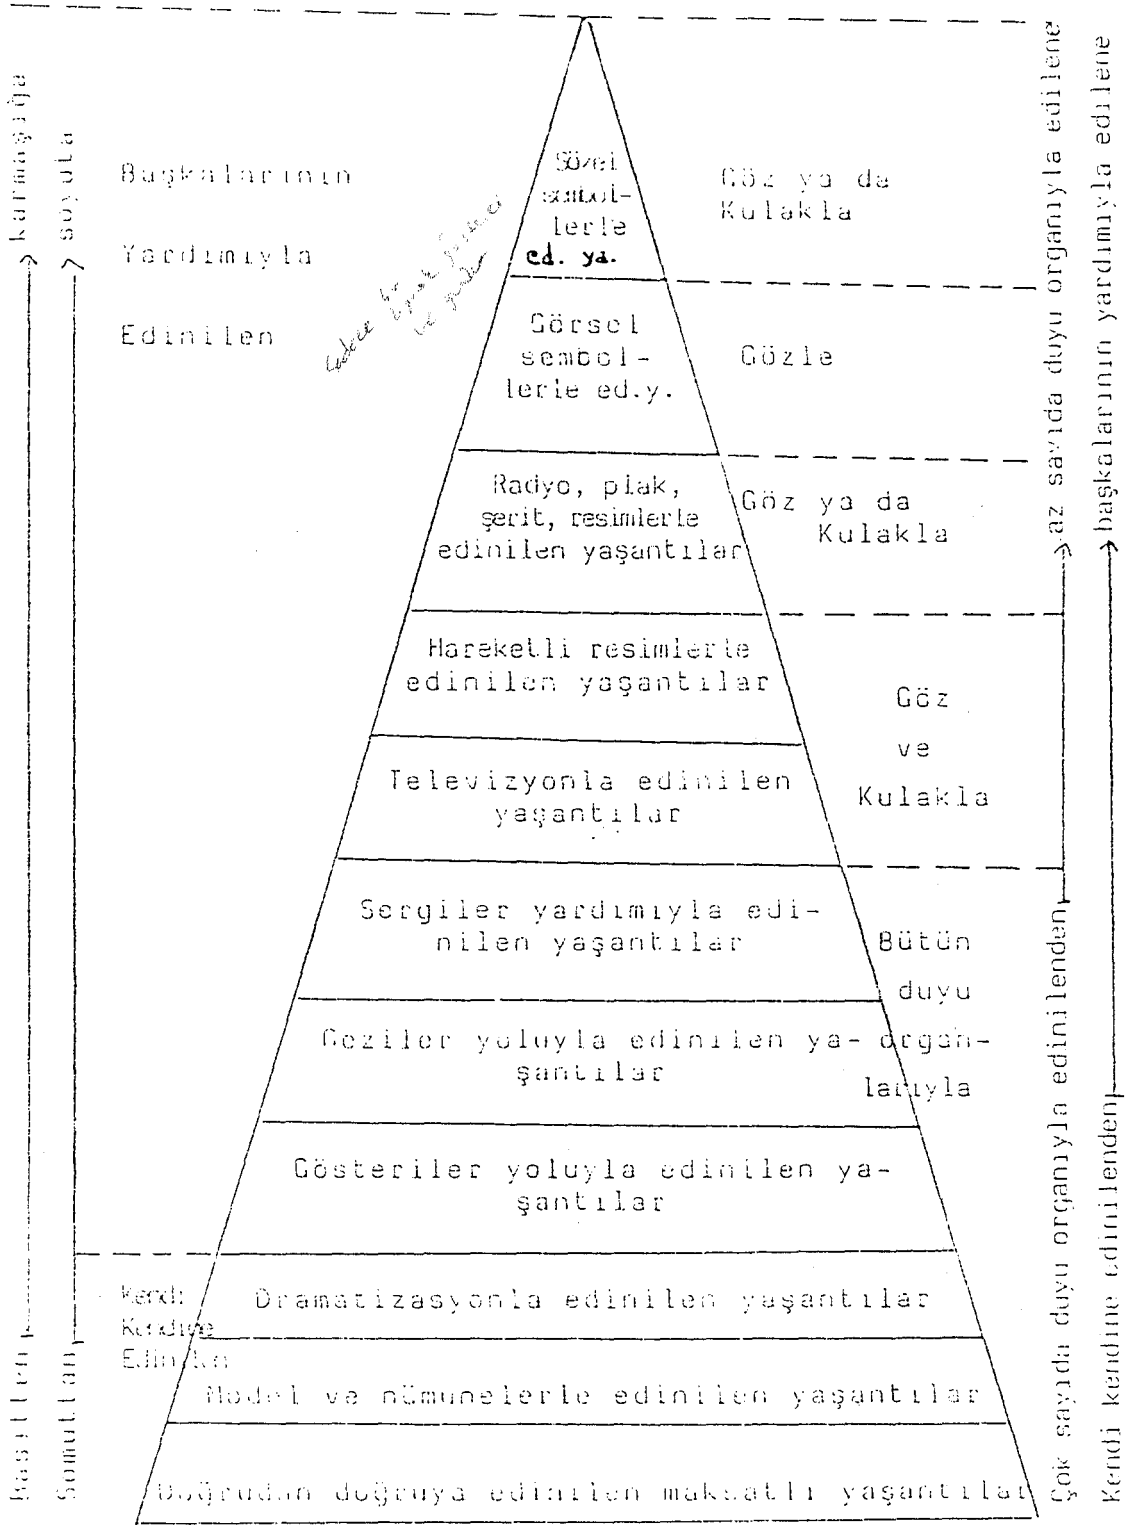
Karmaşığa
Soyuta

Başkalarının Yardımıyla Edinilen

Sözel sembollerle ed. ya.
Göz ya da Kulakla

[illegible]

Görsel sembollerle ed.y.
Gözle

Radyo, plak, şerit, resimlerle edinilen yaşantılar
Göz ya da Kulakla

Hareketli resimlerle edinilen yaşantılar

Televizyonla edinilen yaşantılar
Göz ve Kulakla

Sergiler yardımıyla edinilen yaşantılar

Geziler yoluyla edinilen yaşantılar
Bütün duyu organlarıyla

Gösteriler yoluyla edinilen yaşantılar

Kendi Kendine Edinilen

Dramatizasyonla edinilen yaşantılar

Model ve nümunelerle edinilen yaşantılar

Doğrudan doğruya edinilen maksatlı yaşantılar

Basitten
Somuttan

Çok sayıda duyu organıyla edinilenden → az sayıda duyu organıyla edilene
Kendi kendine edinilenden → başkalarının yardımıyla edilene